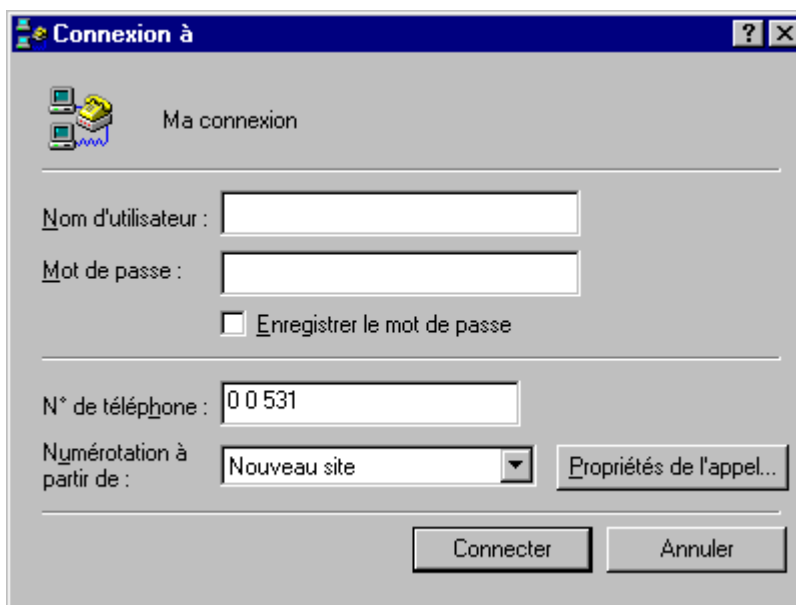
Connexion à

?

Ma connexion

Nom d'utilisateur :

Mot de passe :

Enregistrer le mot de passe

N° de téléphone : 0 0 531

Numérotation à partir de : Nouveau site

Propriétés de l'appel...

Connecter

Annuler